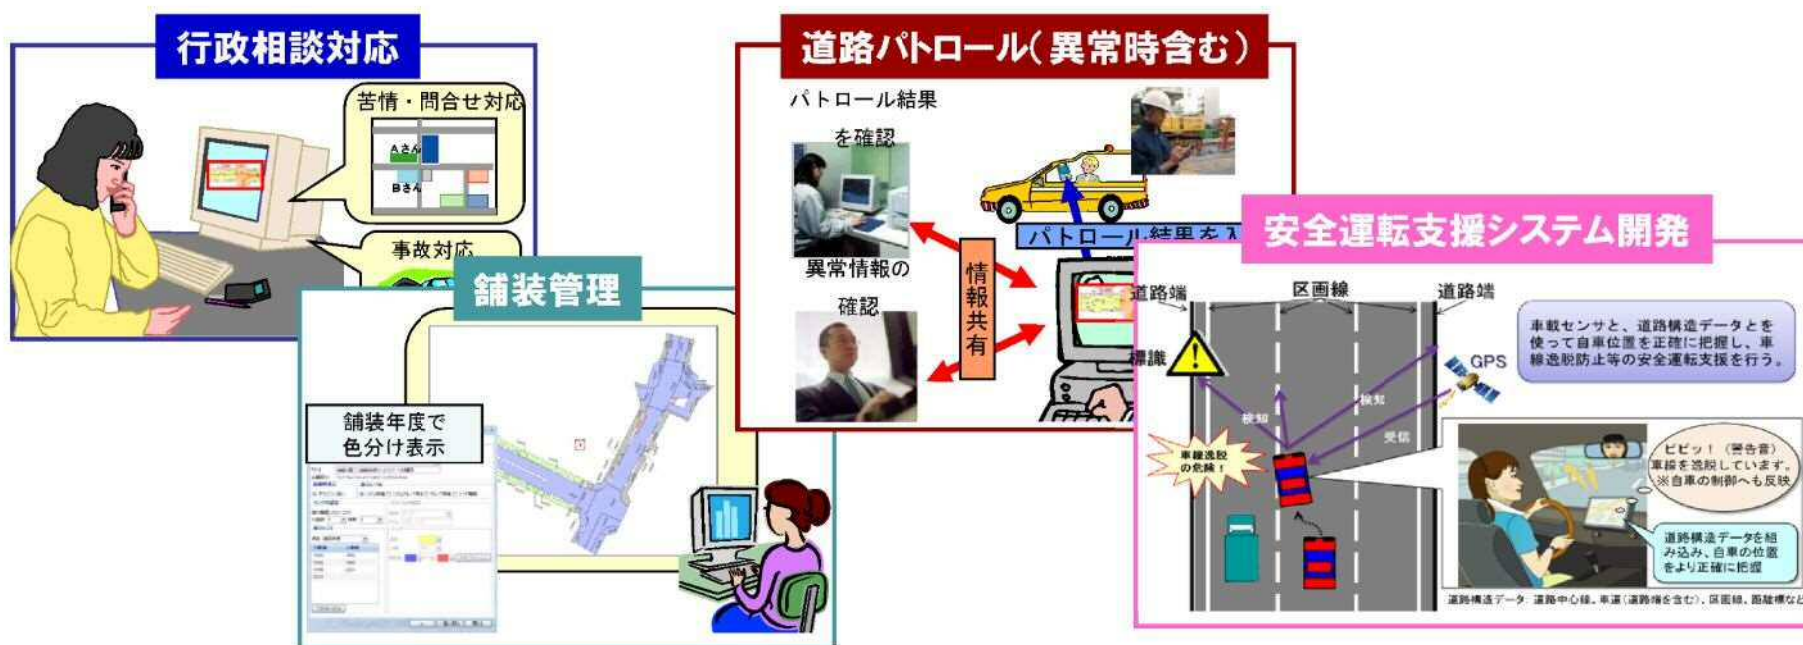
行政相談対応

苦情・問合せ対応

Aさん

Bさん

事故対応

舗装管理

舗装年度で色分け表示

道路パトロール(異常時含む)

パトロール結果を確認

異常情報の確認

情報共有

パトロール結果を入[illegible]

安全運転支援システム開発

道路端

区画線

道路端

標識

GPS

検知

検知

受信

車線逸脱の危険!

車載センサと、道路構造データとを使って自車位置を正確に把握し、車線逸脱防止等の安全運転支援を行う。

ピピッ! (警告音)
車線を逸脱しています。
※自車の制御へも反映

道路構造データを組み込み、自車の位置をより正確に把握

道路構造データ: 道路中心線、車道(道路端を含む)、区画線、路側標など